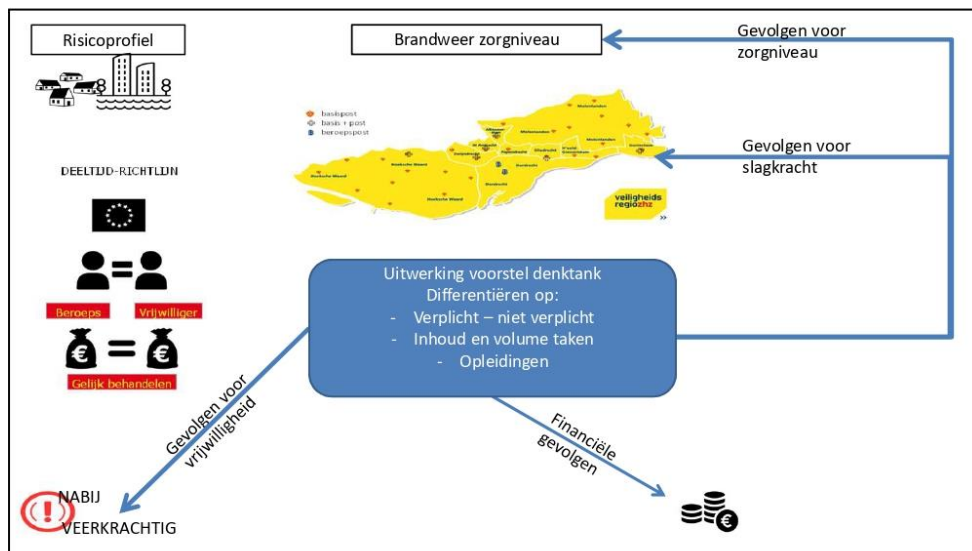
Risicoprofiel

Brandweer zorgniveau

Gevolgen voor zorgniveau

basispost
basis + post
beroepspost

Gevolgen voor slagkracht

veiligheidsregiozhz

DEELTIJD-RICHTLIJN

Beroeps

Vrijwilliger

Gelijk behandelen

Uitwerking voorstel denktank
Differentiëren op:
- Verplicht – niet verplicht
- Inhoud en volume taken
- Opleidingen

Gevolgen voor vrijwilligheid

Financiële gevolgen

NABIJ
VEERKRACHTIG